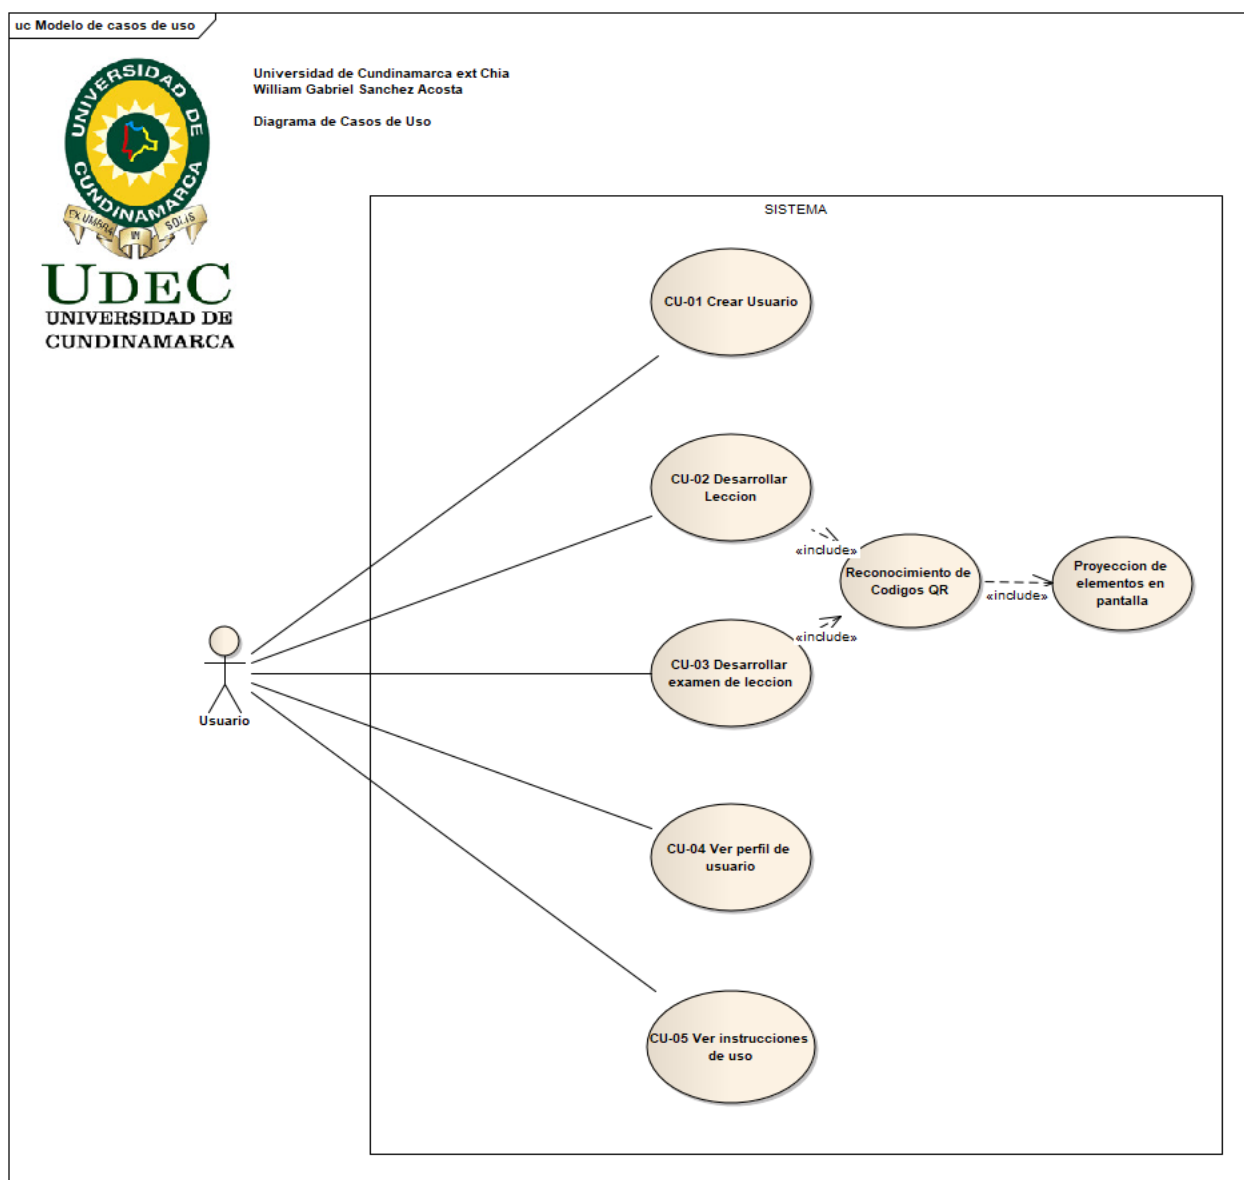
uc Modelo de casos de uso

UNIVERSIDAD DE CUNDINAMARCA
EX UMBRA IN SOLEM

UDEC
UNIVERSIDAD DE
CUNDINAMARCA

Universidad de Cundinamarca ext Chia
William Gabriel Sanchez Acosta

Diagrama de Casos de Uso

SISTEMA

CU-01 Crear Usuario

CU-02 Desarrollar Leccion

«include»

Reconocimiento de Codigos QR

«include»

Proyeccion de elementos en pantalla

«include»

CU-03 Desarrollar examen de leccion

Usuario

CU-04 Ver perfil de usuario

CU-05 Ver instrucciones de uso